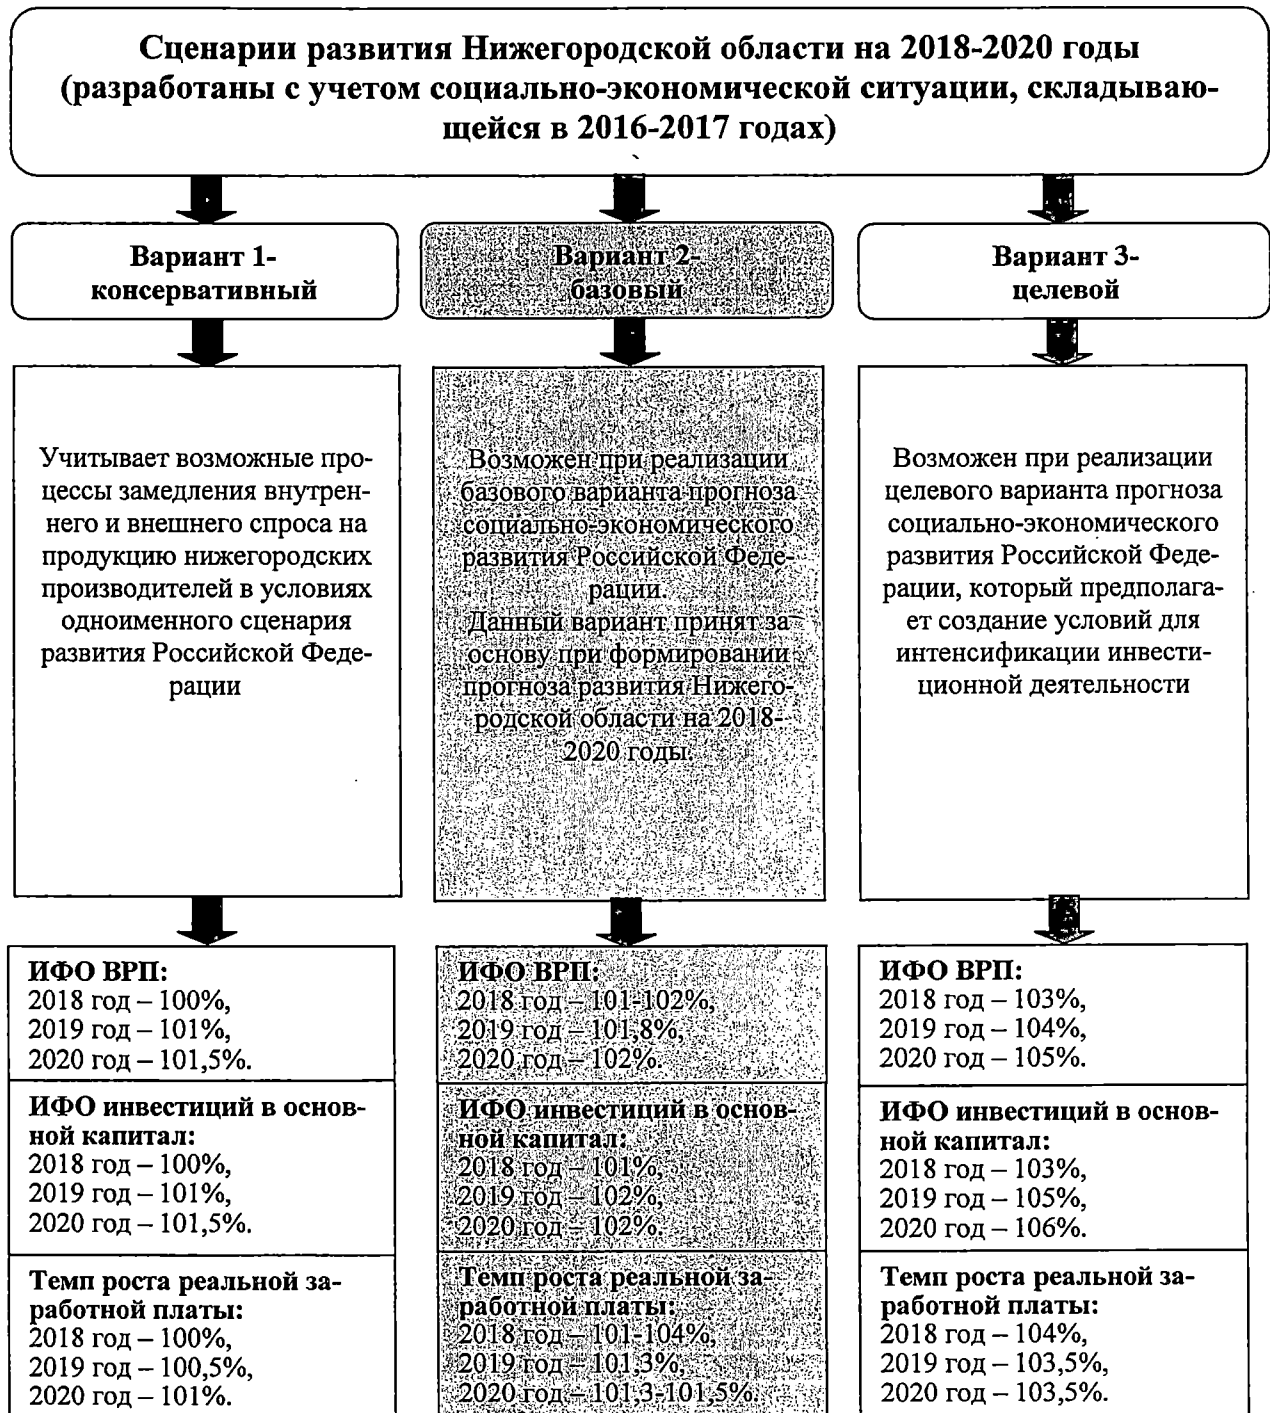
**Сценарии развития Нижегородской области на 2018-2020 годы (разработаны с учетом социально-экономической ситуации, складывающейся в 2016-2017 годах)**

**Вариант 1- консервативный**

Учитывает возможные процессы замедления внутреннего и внешнего спроса на продукцию нижегородских производителей в условиях одноименного сценария развития Российской Федерации

**ИФО ВРП:**
2018 год – 100%,
2019 год – 101%,
2020 год – 101,5%.

**ИФО инвестиций в основной капитал:**
2018 год – 100%,
2019 год – 101%,
2020 год – 101,5%.

**Темп роста реальной заработной платы:**
2018 год – 100%,
2019 год – 100,5%,
2020 год – 101%.

**Вариант 2- базовый**

Возможен при реализации базового варианта прогноза социально-экономического развития Российской Федерации.
Данный вариант принят за основу при формировании прогноза развития Нижегородской области на 2018-2020 годы.

**ИФО ВРП:**
2018 год – 101-102%,
2019 год – 101,8%,
2020 год – 102%.

**ИФО инвестиций в основной капитал:**
2018 год – 101%,
2019 год – 102%,
2020 год – 102%.

**Темп роста реальной заработной платы:**
2018 год – 101-104%,
2019 год – 101,3%,
2020 год – 101,3-101,5%.

**Вариант 3- целевой**

Возможен при реализации целевого варианта прогноза социально-экономического развития Российской Федерации, который предполагает создание условий для интенсификации инвестиционной деятельности

**ИФО ВРП:**
2018 год – 103%,
2019 год – 104%,
2020 год – 105%.

**ИФО инвестиций в основной капитал:**
2018 год – 103%,
2019 год – 105%,
2020 год – 106%.

**Темп роста реальной заработной платы:**
2018 год – 104%,
2019 год – 103,5%,
2020 год – 103,5%.